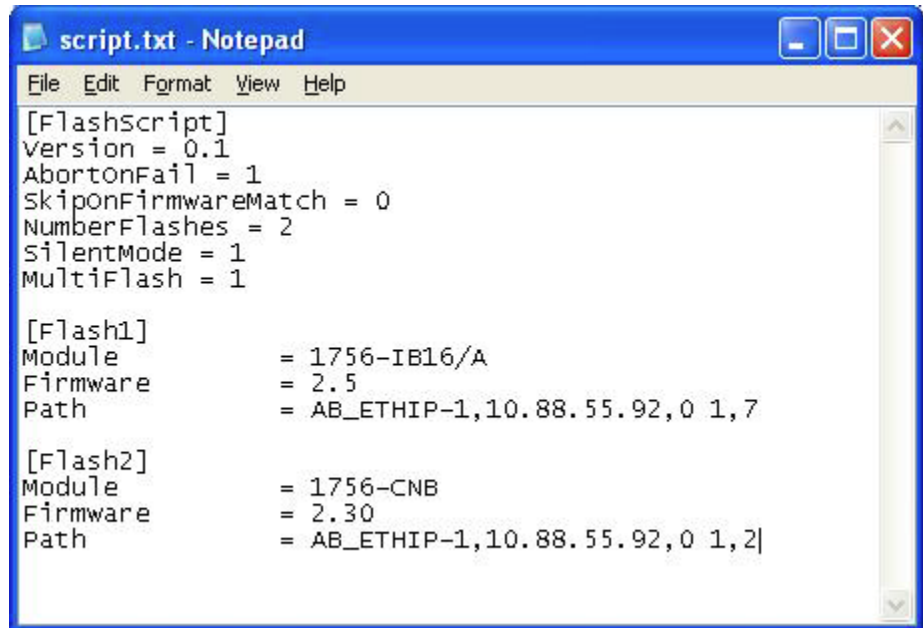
script.txt - Notepad

File Edit Format View Help

[FlashScript]
Version = 0.1
AbortOnFail = 1
SkipOnFirmwareMatch = 0
NumberFlashes = 2
SilentMode = 1
MultiFlash = 1

[Flash1]
Module = 1756-IB16/A
Firmware = 2.5
Path = AB_ETHIP-1,10.88.55.92,0 1,7

[Flash2]
Module = 1756-CNB
Firmware = 2.30
Path = AB_ETHIP-1,10.88.55.92,0 1,2